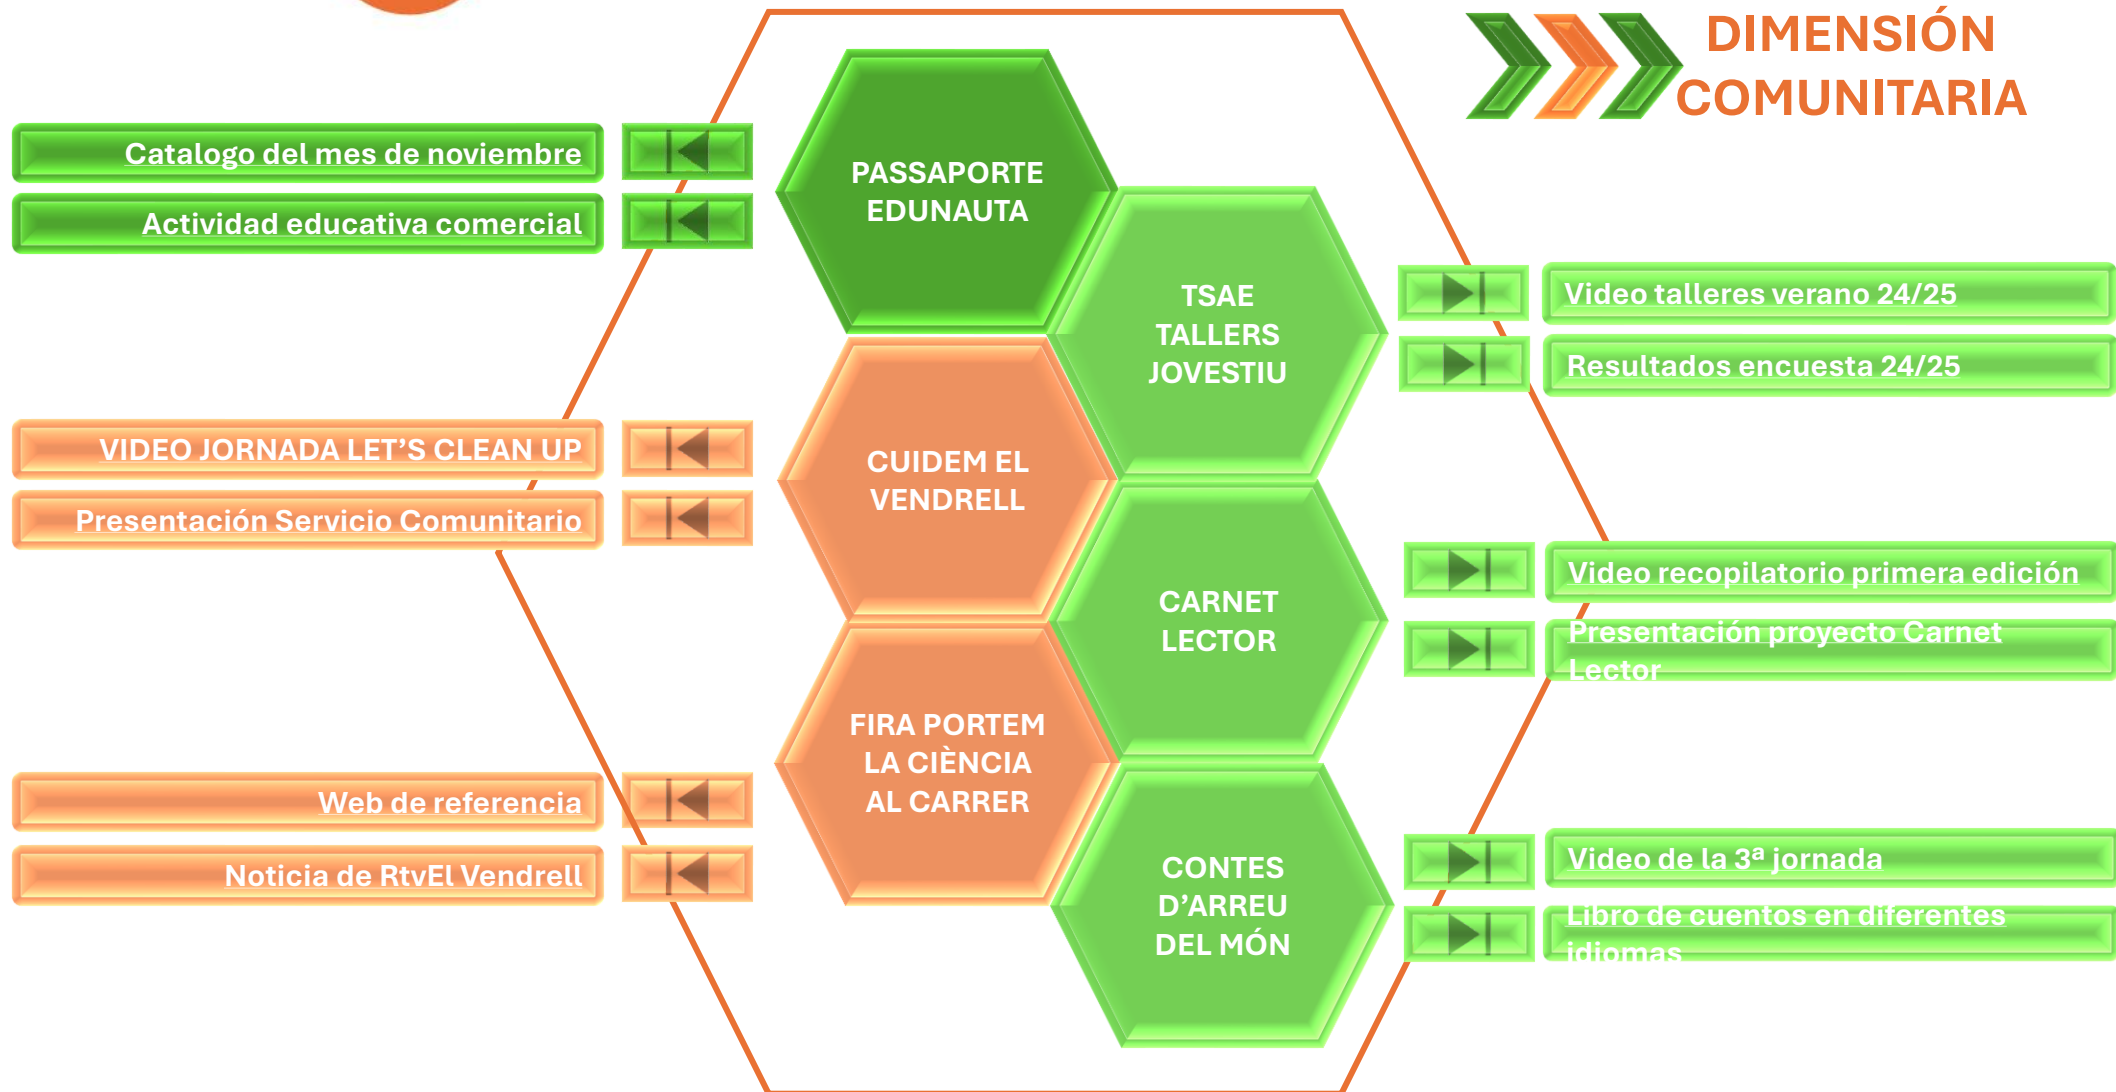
DIMENSIÓN COMUNITARIA

Catalogo del mes de noviembre

Actividad educativa comercial

PASSAPORTE EDUNAUTA

TSAE TALLERS JOVESTIU

Video talleres verano 24/25

Resultados encuesta 24/25

VIDEO JORNADA LET'S CLEAN UP

Presentación Servicio Comunitario

CUIDEM EL VENDRELL

CARNET LECTOR

Video recopilatorio primera edición

Presentación proyecto Carnet Lector

FIRA PORTEM LA CIÈNCIA AL CARRER

Web de referencia

Noticia de RtvEl Vendrell

CONTES D'ARREU DEL MÓN

Video de la 3ª jornada

Libro de cuentos en diferentes idiomas